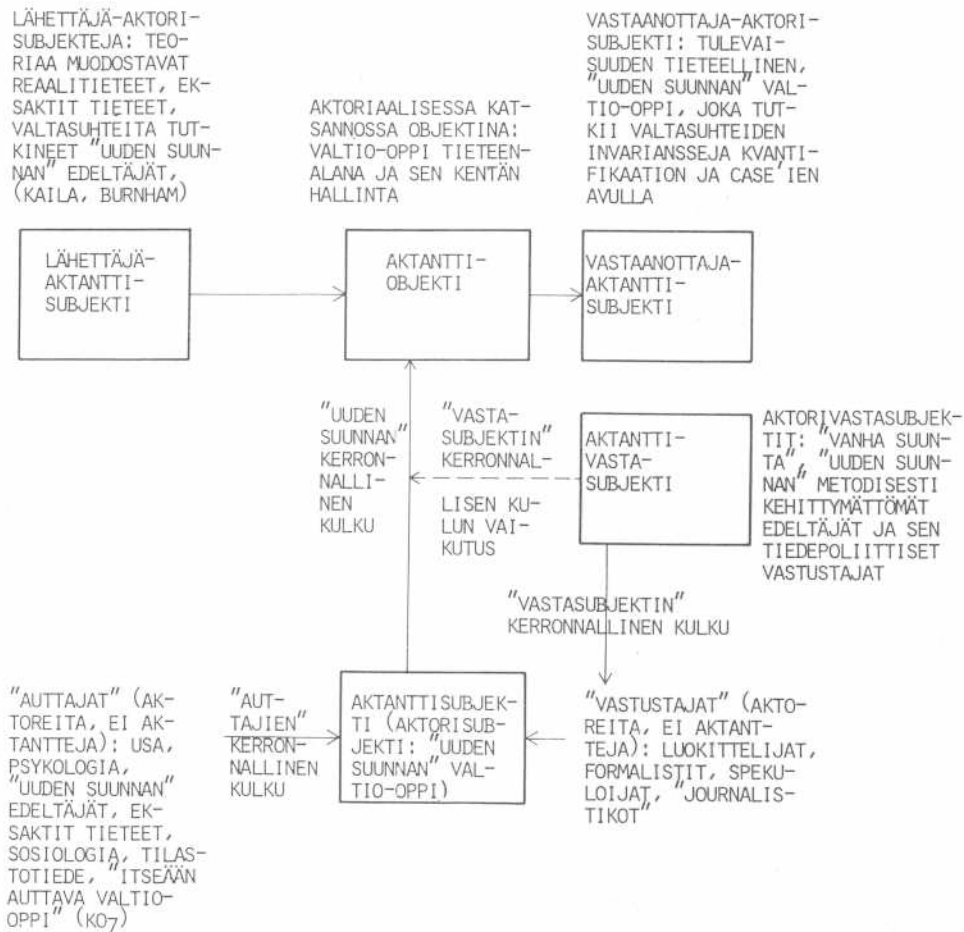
LÄHETTÄJÄ-AKTORISUBJEKTEJA: TEORIAA MUODOSTAVAT REAALITIETEET, EKSAKTIT TIETEET, VALTASUHTEITA TUTKINEET "UUDEN SUUNNAN" EDELTÄJÄT, (KAILA, BURNHAM)

AKTORIAALISESSA KATSANNOSSA OBJEKTINA: VALTIO-OPPI TIETEENALANA JA SEN KENTÄN HALLINTA

VASTAANOTTAJA-AKTORISUBJEKTI: TULEVAISUUDEN TIETEELLINEN, "UUDEN SUUNNAN" VALTIO-OPPI, JOKA TUTKII VALTASUHTEIDEN INVARIANSSEJA KVANTIFIKAATION JA CASE'IEN AVULLA

LÄHETTÄJÄ-AKTANTTISUBJEKTI

AKTANTTIOBJEKTI

VASTAANOTTAJA-AKTANTTISUBJEKTI

"UUDEN SUUNNAN" KERRONNALLINEN KULKU

"VASTASUBJEKTIN" KERRONNALLISEN KULUN VAIKUTUS

AKTANTTIVASTASUBJEKTI

AKTORIVASTASUBJEKTIT: "VANHA SUUNTA", "UUDEN SUUNNAN" METODISESTI KEHITTYMÄTTÖMÄT EDELTÄJÄT JA SEN TIEDEPOLIITTISET VASTUSTAJAT

"VASTASUBJEKTIN" KERRONNALLINEN KULKU

"AUTTAJAT" (AKTOREITA, EI AKTANTTEJA): USA, PSYKOLOGIA, "UUDEN SUUNNAN" EDELTÄJÄT, EKSAKTIT TIETEET, SOSIOLOGIA, TILASTOTIEDE, "ITSEÄÄN AUTTAVA VALTIO-OPPI" (KO7)

"AUTTAJIEN" KERRONNALLINEN KULKU

AKTANTTISUBJEKTI (AKTORISUBJEKTI: "UUDEN SUUNNAN" VALTIO-OPPI)

"VASTUSTAJAT" (AKTOREITA, EI AKTANTTEJA): LUOKITTELIJAT, FORMALISTIT, SPEKULOIJAT, "JOURNALISTIKOT"